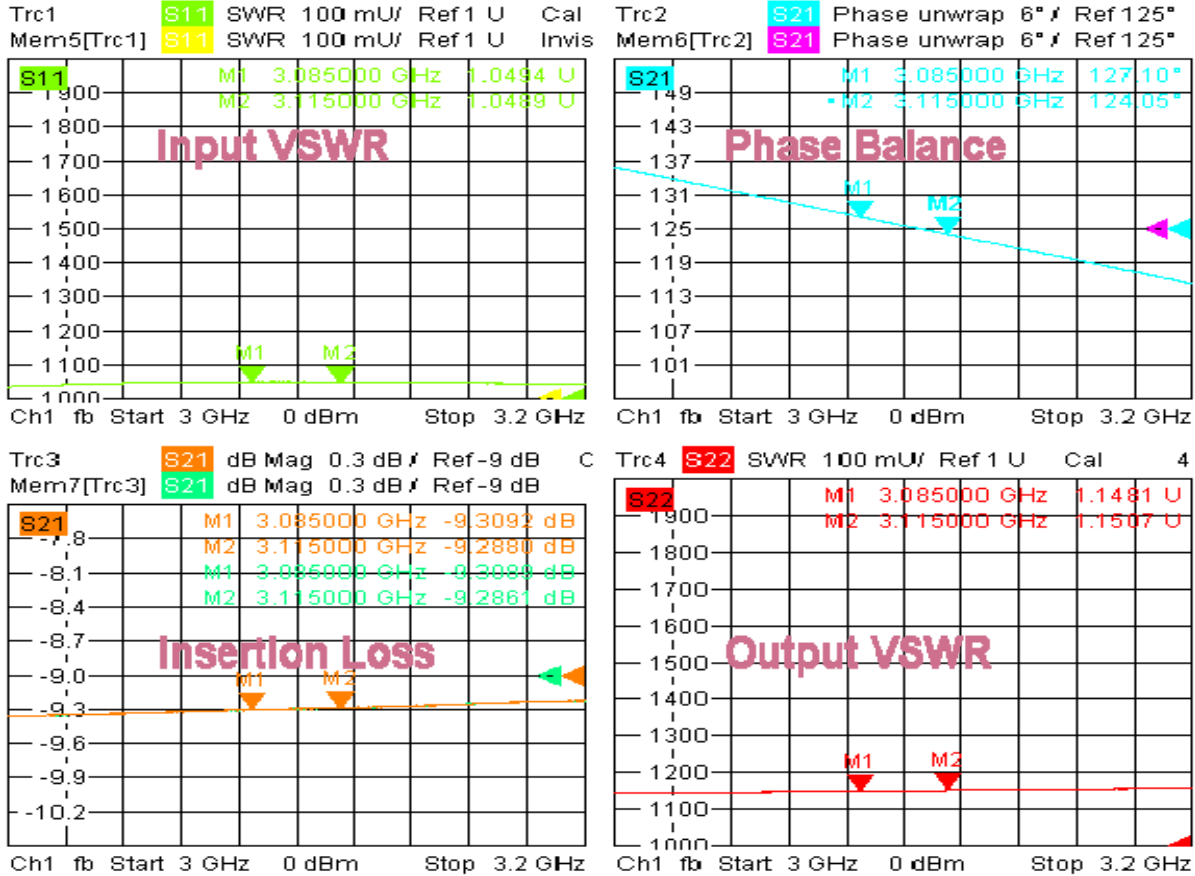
Trc1 S11 SWR 100 mU/ Ref 1 U Cal
Mem5[Trc1] S11 SWR 100 mU/ Ref 1 U Invis

S11
M1 3.085000 GHz 1.0494 U
M2 3.115000 GHz 1.0489 U

Input VSWR

1900
1800
1700
1600
1500
1400
1300
1200
1100
1000

M1
M2

Ch1 fb Start 3 GHz 0 dBm Stop 3.2 GHz

Trc2 S21 Phase unwrap 6° / Ref 125°
Mem6[Trc2] S21 Phase unwrap 6° / Ref 125°

S21
M1 3.085000 GHz 127.10°
• M2 3.115000 GHz 124.05°

Phase Balance

149
143
137
131
125
119
113
107
101

M1
M2

Ch1 fb Start 3 GHz 0 dBm Stop 3.2 GHz

Trc3 S21 dB Mag 0.3 dB / Ref -9 dB C
Mem7[Trc3] S21 dB Mag 0.3 dB / Ref -9 dB

S21
M1 3.085000 GHz -9.3092 dB
M2 3.115000 GHz -9.2880 dB
M1 3.085000 GHz -9.3089 dB
M2 3.115000 GHz -9.2861 dB

Insertion Loss

-7.8
-8.1
-8.4
-8.7
-9.0
-9.3
-9.6
-9.9
-10.2

M1
M2

Ch1 fb Start 3 GHz 0 dBm Stop 3.2 GHz

Trc4 S22 SWR 100 mU/ Ref 1 U Cal 4

S22
M1 3.085000 GHz 1.1481 U
M2 3.115000 GHz 1.1507 U

Output VSWR

1900
1800
1700
1600
1500
1400
1300
1200
1100
1000

M1
M2

Ch1 fb Start 3 GHz 0 dBm Stop 3.2 GHz